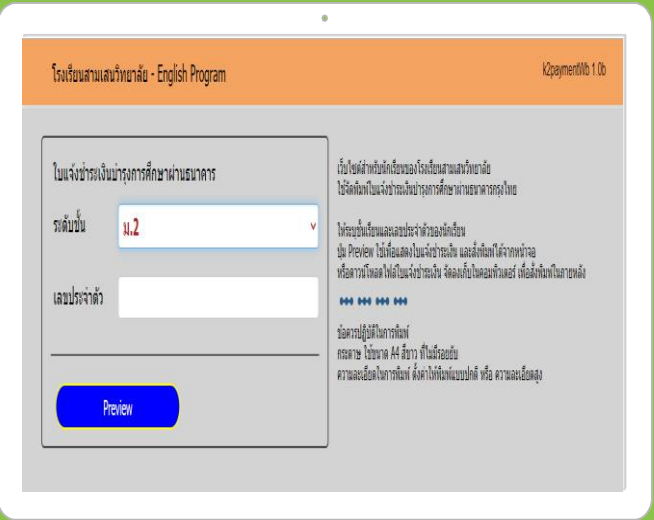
โรงเรียนสามเสนวิทยาลัย - English Program

k2paymentWb 1.0b

ใบแจ้งชำระเงินบำรุงการศึกษาผ่านธนาคาร

ระดับชั้น

ม.2

เลขประจำตัว

Preview

เว็บไซต์สำหรับนักเรียนของโรงเรียนสามเสนวิทยาลัย
ใช้จัดพิมพ์ใบแจ้งชำระเงินบำรุงการศึกษาผ่านธนาคารกรุงไทย

ให้ระบุชั้นเรียนและเลขประจำตัวของนักเรียน
ปุ่ม Preview ใช้เพื่อแสดงใบแจ้งชำระเงิน และสั่งพิมพ์ได้จากหน้าจอ
หรือดาวน์โหลดไฟล์ใบแจ้งชำระเงิน จัดเก็บในคอมพิวเตอร์ เพื่อสั่งพิมพ์ในภายหลัง

ข้อควรปฏิบัติในการพิมพ์
กระดาษ ใช้ขนาด A4 สีขาว ที่ไม่มีรอยยับ
ความละเอียดในการพิมพ์ ตั้งค่าให้พิมพ์แบบปกติ หรือ ความละเอียดสูง